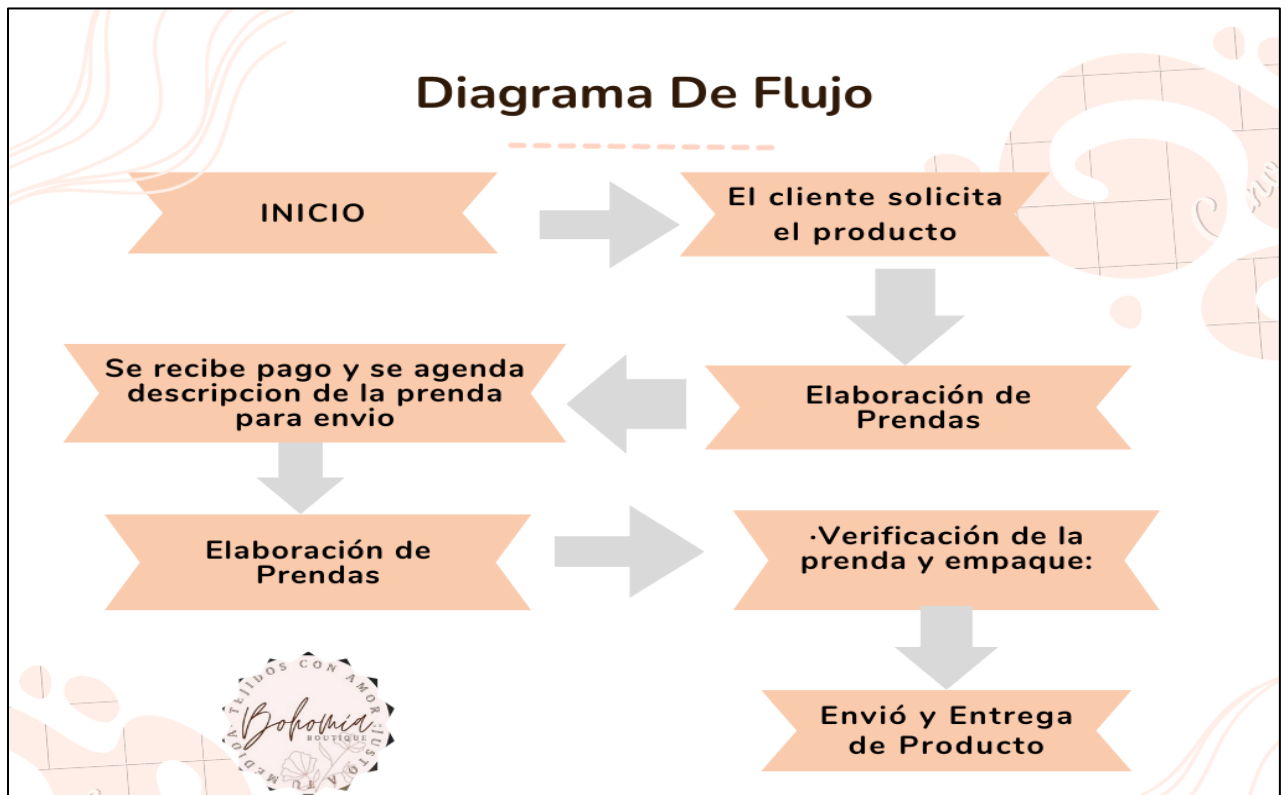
Diagrama De Flujo

INICIO

El cliente solicita el producto

Elaboración de Prendas

Se recibe pago y se agenda descripcion de la prenda para envio

Elaboración de Prendas

·Verificación de la prenda y empaque:

Envió y Entrega de Producto

TEJIDOS CON AMOR JUSTO A TU MEDIDA
Bohomia
BOUTIQUE